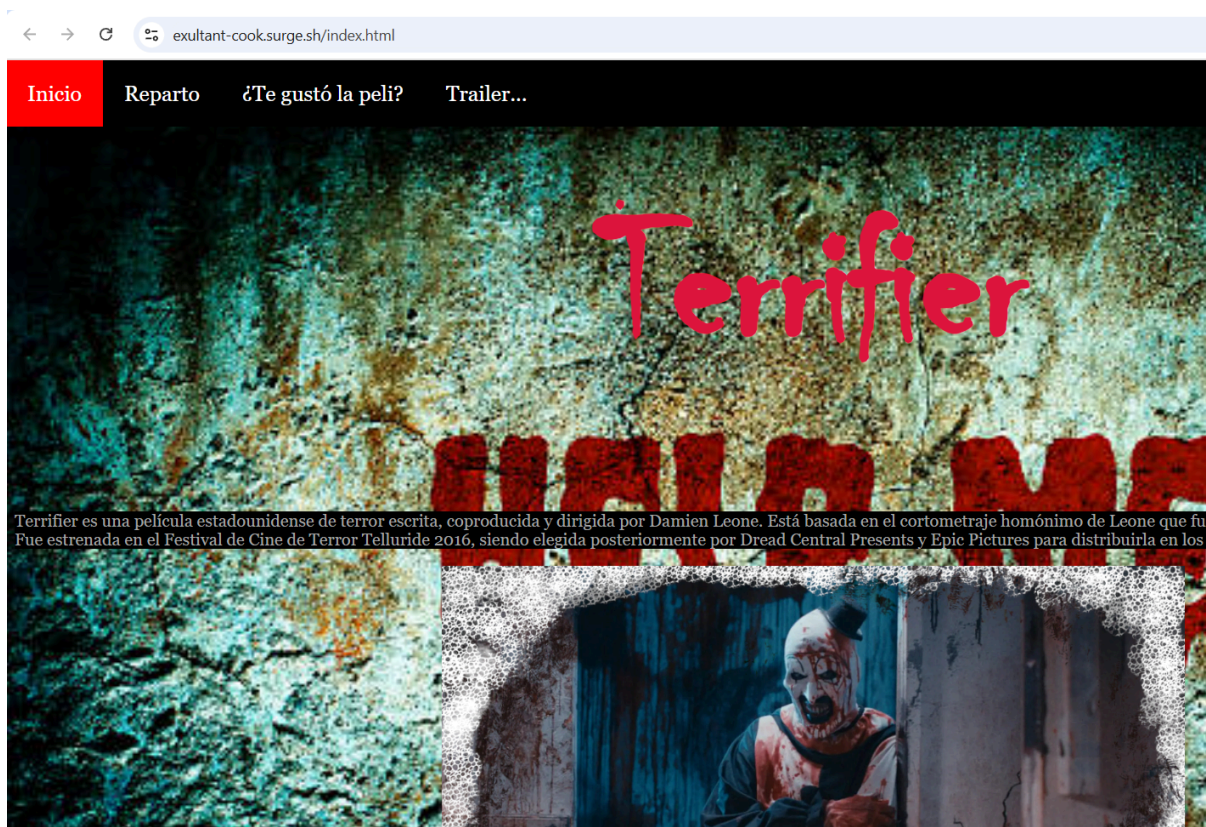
exultant-cook.surge.sh/index.html

Inicio Reparto ¿Te gustó la peli? Trailer...

Terrifier

Terrifier es una película estadounidense de terror escrita, coproducida y dirigida por Damien Leone. Está basada en el cortometraje homónimo de Leone que fu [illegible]
Fue estrenada en el Festival de Cine de Terror Telluride 2016, siendo elegida posteriormente por Dread Central Presents y Epic Pictures para distribuirla en los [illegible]